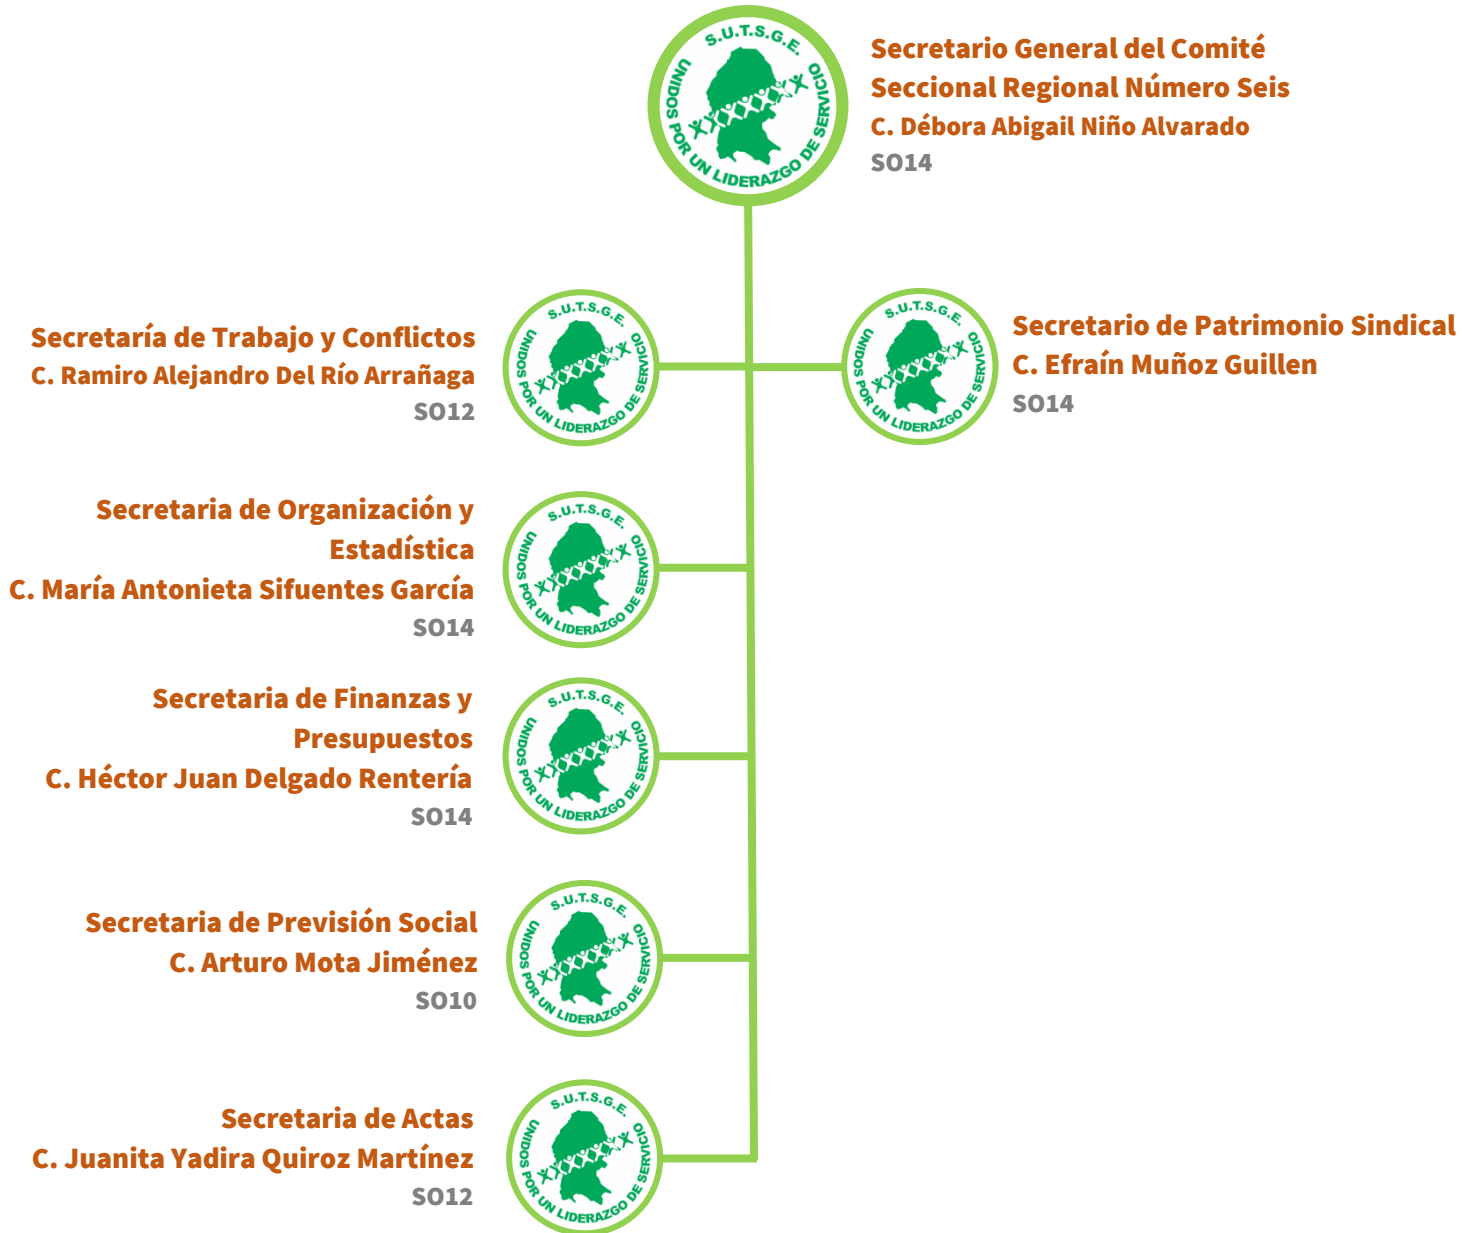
S.U.T.S.G.E.
UNIDOS POR UN LIDERAZGO DE SERVICIO

Secretario General del Comité Seccional Regional Número Seis
C. Débora Abigail Niño Alvarado
SO14

S.U.T.S.G.E.
UNIDOS POR UN LIDERAZGO DE SERVICIO

Secretaría de Trabajo y Conflictos
C. Ramiro Alejandro Del Río Arrañaga
SO12

S.U.T.S.G.E.
UNIDOS POR UN LIDERAZGO DE SERVICIO

Secretario de Patrimonio Sindical
C. Efraín Muñoz Guillen
SO14

S.U.T.S.G.E.
UNIDOS POR UN LIDERAZGO DE SERVICIO

Secretaria de Organización y Estadística
C. María Antonieta Sifuentes García
SO14

S.U.T.S.G.E.
UNIDOS POR UN LIDERAZGO DE SERVICIO

Secretaria de Finanzas y Presupuestos
C. Héctor Juan Delgado Rentería
SO14

S.U.T.S.G.E.
UNIDOS POR UN LIDERAZGO DE SERVICIO

Secretaria de Previsión Social
C. Arturo Mota Jiménez
SO10

S.U.T.S.G.E.
UNIDOS POR UN LIDERAZGO DE SERVICIO

Secretaria de Actas
C. Juanita Yadira Quiroz Martínez
SO12

S.U.T.S.G.E.
UNIDOS POR UN LIDERAZGO DE SERVICIO